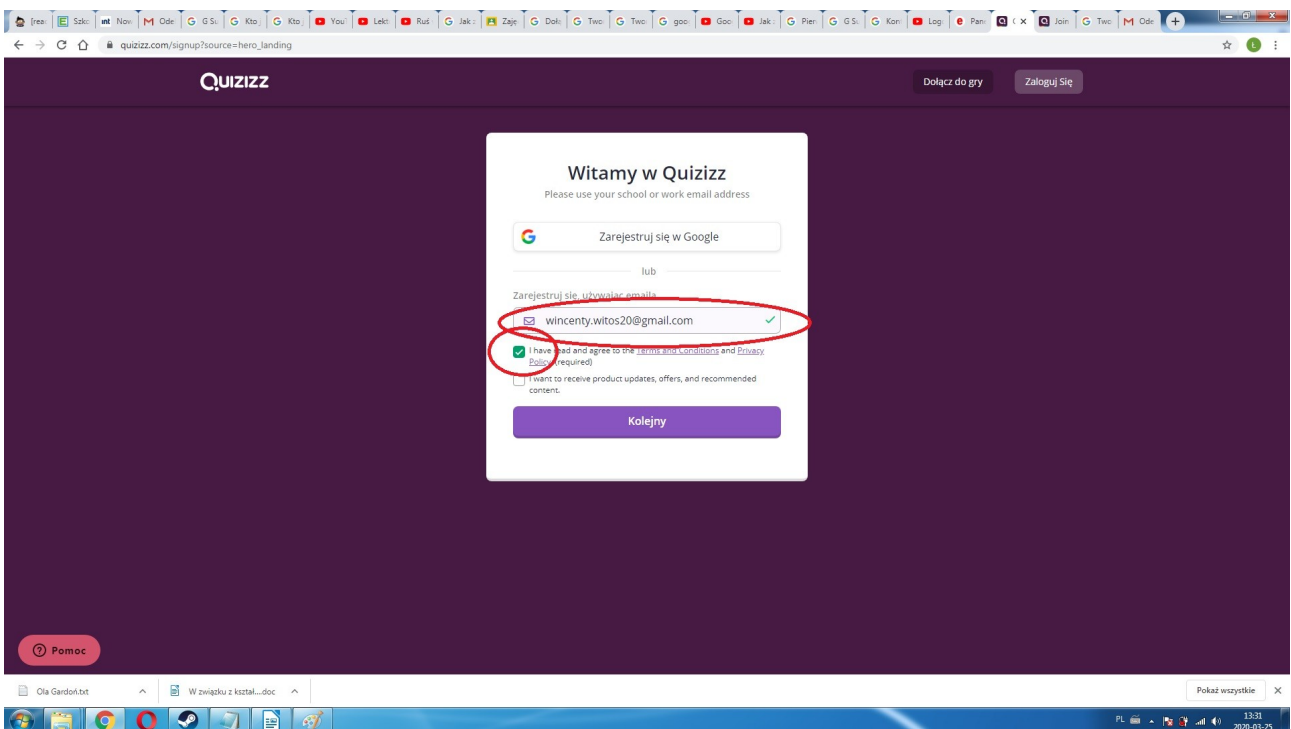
[rea Szko Now Ode G Su Kto Kto You Lekt Ruś Jak Zaje Doku Two Two goo Goo Jak Pier G Su Kon Log Pan ( × Join Two Ode +

quizizz.com/signup?source=hero_landing

Quizizz

Dołącz do gry

Zaloguj Się

Witamy w Quizizz

Please use your school or work email address

Zarejestruj się w Google

lub

Zarejestruj się, używając emaila

wincenty.witos20@gmail.com

I have read and agree to the Terms and Conditions and Privacy Policy (required)

I want to receive product updates, offers, and recommended content.

Kolejny

Pomoc

Ola Gardoń.txt

W związku z kształ....doc

Pokaż wszystkie

PL

13:31
2020-03-25